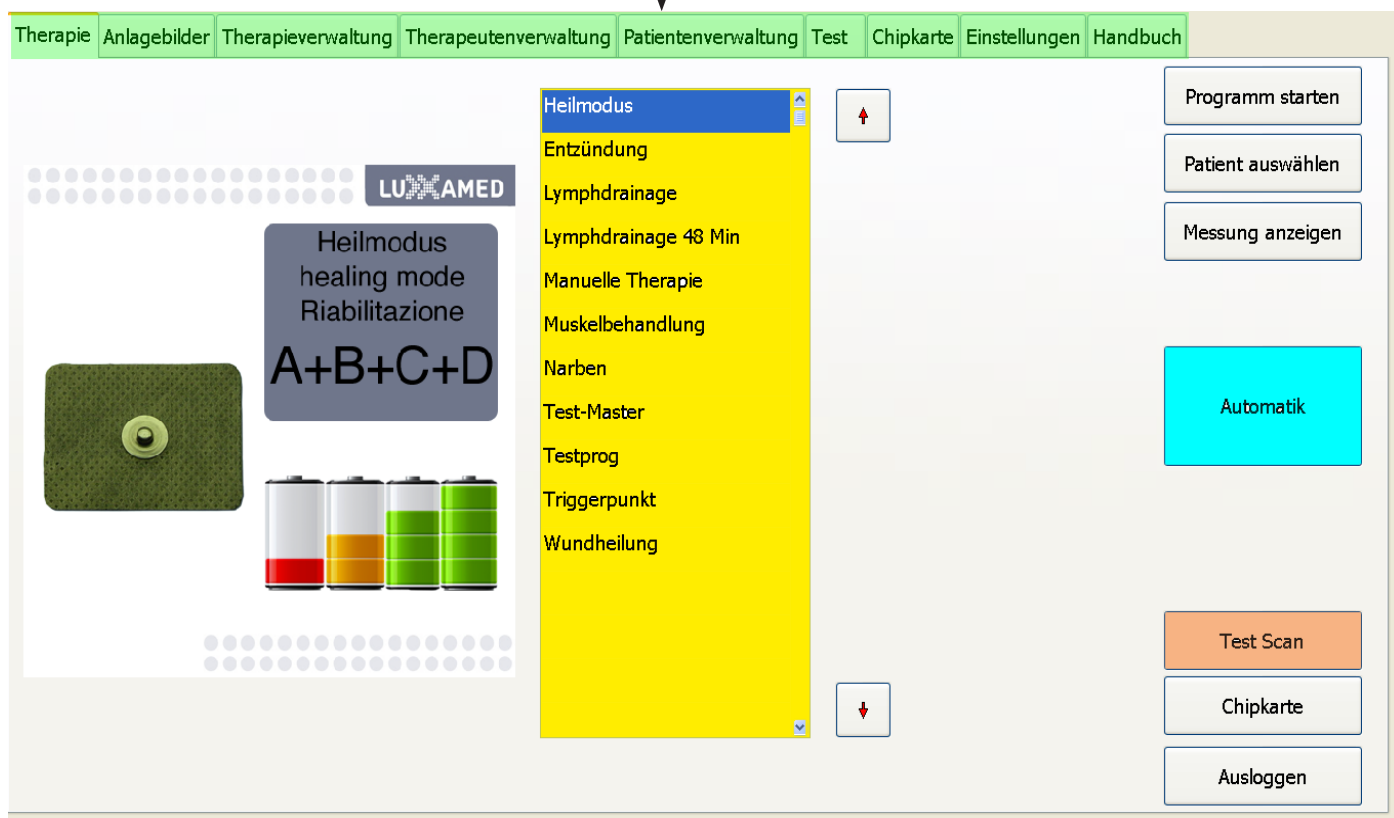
Therapie | Anlagebilder | Therapieverwaltung | Therapeutenverwaltung | Patientenverwaltung | Test | Chipkarte | Einstellungen | Handbuch

LUXAMED

Heilmodus
healing mode
Riabilitazione
A+B+C+D

Heilmodus
Entzündung
Lymphdrainage
Lymphdrainage 48 Min
Manuelle Therapie
Muskelbehandlung
Narben
Test-Master
Testprog
Triggerpunkt
Wundheilung

Programm starten
Patient auswählen
Messung anzeigen
Automatik
Test Scan
Chipkarte
Ausloggen